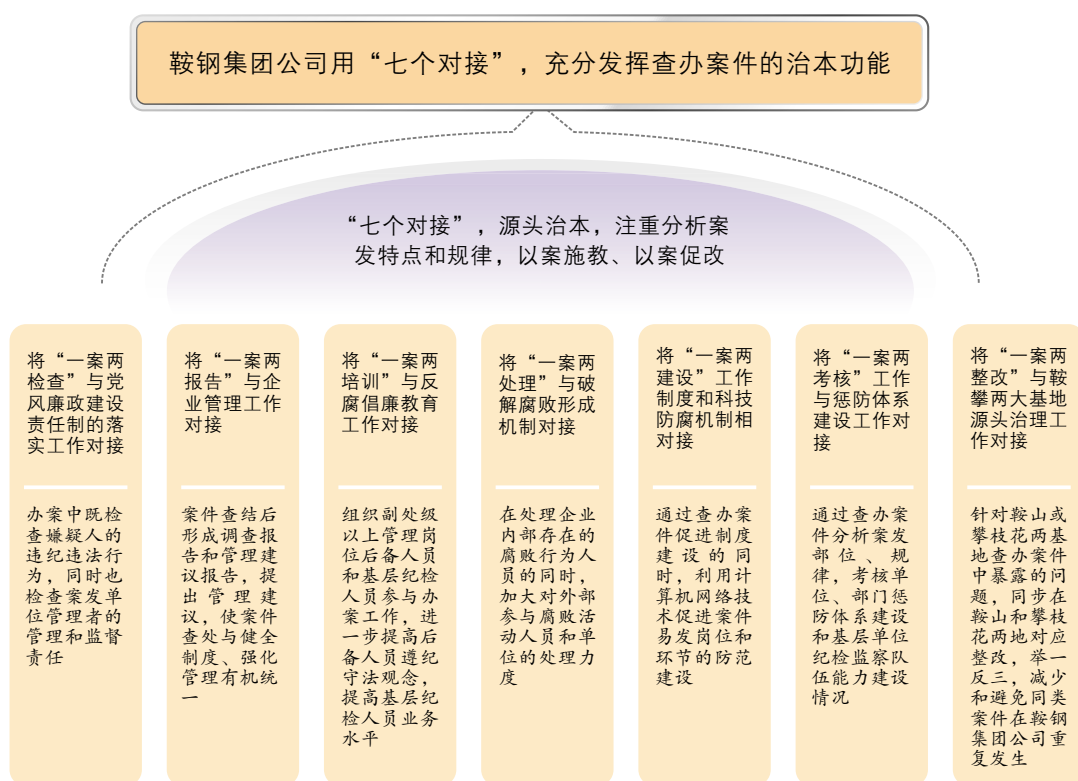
鞍钢集团公司用“七个对接”，充分发挥查办案件的治本功能

“七个对接”，源头治本，注重分析案发特点和规律，以案施教、以案促改

将“一案两检查”与党风廉政建设责任制的落实工作对接

办案中既检查嫌疑人的违纪违法行为，同时也检查案发单位管理者的管理和监督责任

将“一案两报告”与企业管理工作对接

案件查结后形成调查报告和管理建议报告，提出管理建议，使案件查处与健全制度、强化管理有机统一

将“一案两培训”与反腐倡廉教育工作对接

组织副处级以上管理岗位后备人员和基层纪检人员参与办案工作，进一步提高后备人员遵纪守法观念，提高基层纪检人员业务水平

将“一案两处理”与破解腐败形成机制对接

在处理企业内部存在的腐败行为人员的同时，加大对外部参与腐败活动人员和单位的处理力度

将“一案两建设”工作制度和科技防腐机制相对接

通过查办案件促进制度建设的同时，利用计算机网络技术促进案件易发岗位和环节的防范建设

将“一案两考核”工作与惩防体系建设工作对接

通过查办案件分析案发部位、规律，考核单位、部门惩防体系建设和基层单位纪检监察队伍能力建设情况

将“一案两整改”与鞍攀两大基地源头治理工作对接

针对鞍山或攀枝花两基地查办案件中暴露的问题，同步在鞍山和攀枝花两地对应整改，举一反三，减少和避免同类案件在鞍钢集团公司重复发生